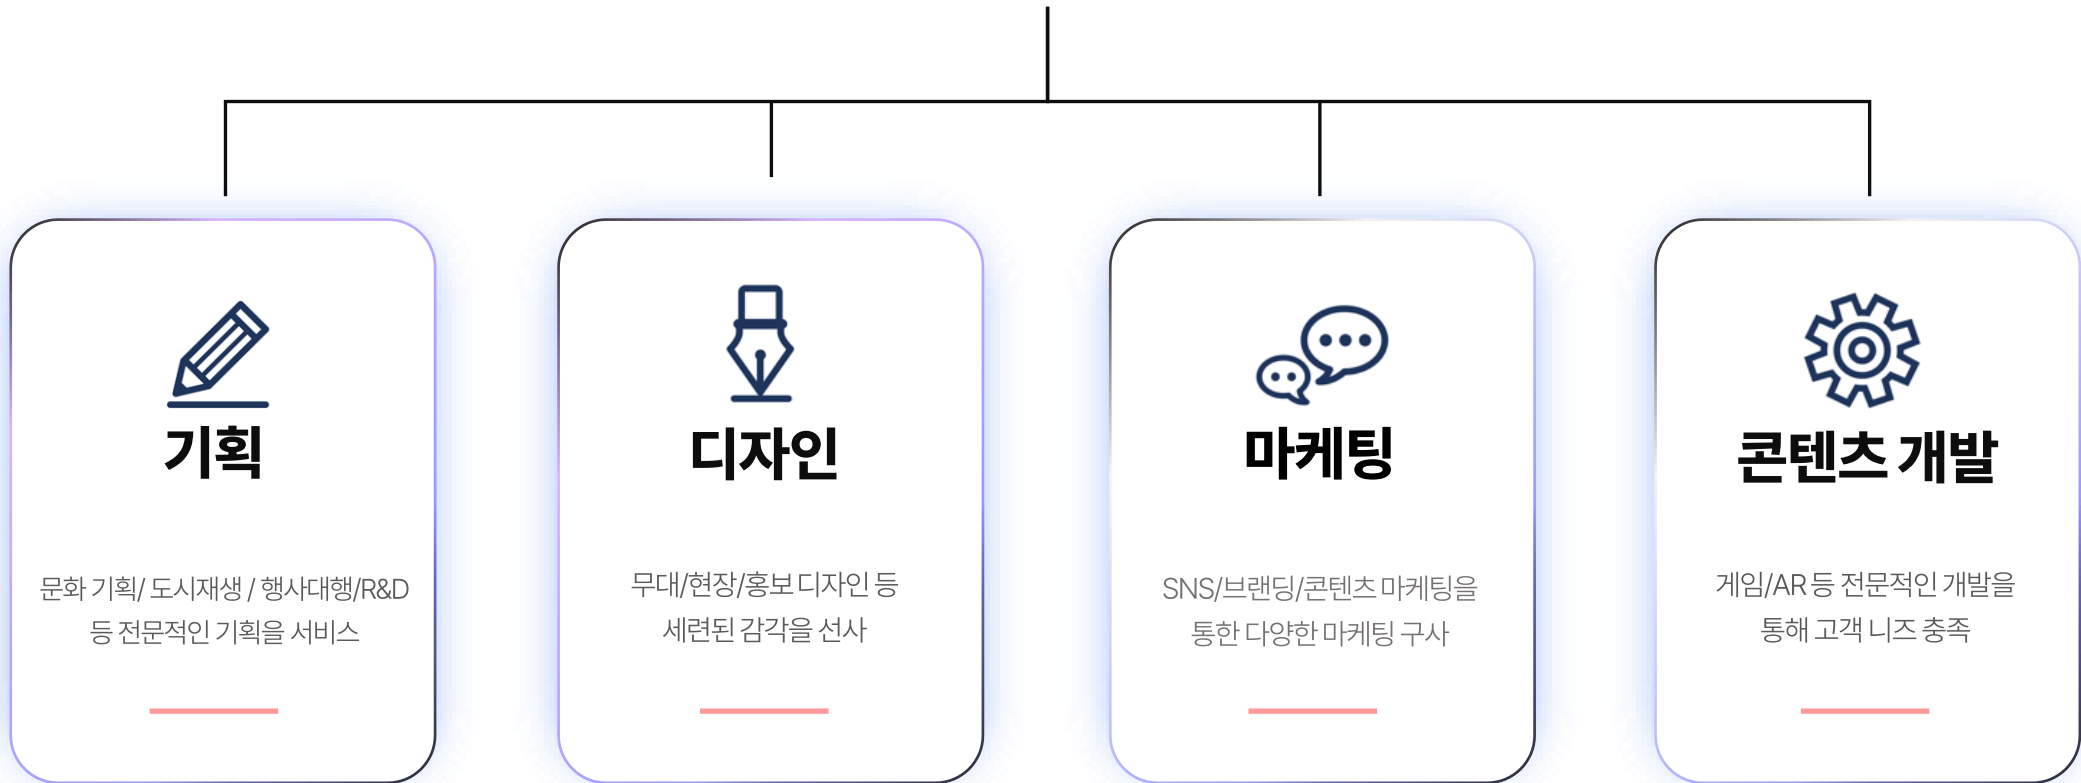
기획

문화 기획/ 도시재생 / 행사대행/R&D 등 전문적인 기획을 서비스

디자인

무대/현장/홍보 디자인 등 세련된 감각을 선사

마케팅

SNS/브랜딩/콘텐츠 마케팅을 통한 다양한 마케팅 구사

콘텐츠 개발

게임/AR 등 전문적인 개발을 통해 고객 니즈 충족